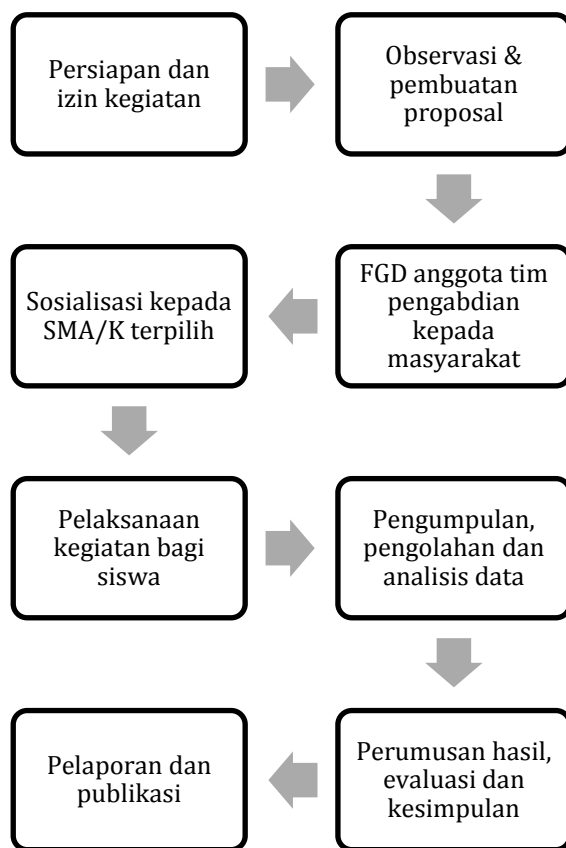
Persiapan dan izin kegiatan

Observasi & pembuatan proposal

FGD anggota tim pengabdian kepada masyarakat

Sosialisasi kepada SMA/K terpilih

Pelaksanaan kegiatan bagi siswa

Pengumpulan, pengolahan dan analisis data

Perumusan hasil, evaluasi dan kesimpulan

Pelaporan dan publikasi